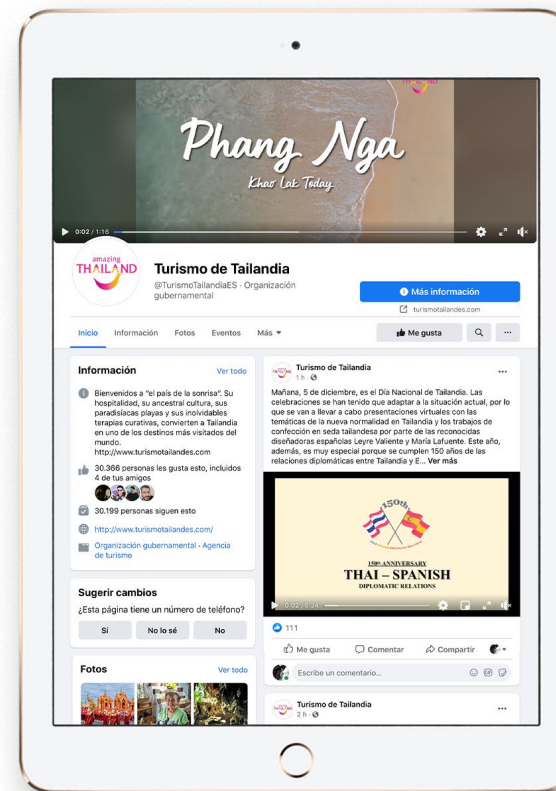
Phang Nga
Khao Lak Today

0:02 / 1:16

amazing THAILAND

Turismo de Tailandia
@TurismoTailandiaES · Organización gubernamental

Más información
turismotailandes.com

Inicio Información Fotos Eventos Más

Me gusta

Información Ver todo

Bienvenidos a "el país de la sonrisa". Su hospitalidad, su ancestral cultura, sus paradisíacas playas y sus inolvidables terapias curativas, convierten a Tailandia en uno de los destinos más visitados del mundo. http://www.turismotailandes.com

30.366 personas les gusta esto, incluidos 4 de tus amigos

30.199 personas siguen esto

http://www.turismotailandes.com/

Organización gubernamental · Agencia de turismo

Sugerir cambios
¿Esta página tiene un número de teléfono?

Sí No lo sé No

Fotos Ver todo

Turismo de Tailandia
1 h ·

Mañana, 5 de diciembre, es el Día Nacional de Tailandia. Las celebraciones se han tenido que adaptar a la situación actual, por lo que se van a llevar a cabo presentaciones virtuales con las temáticas de la nueva normalidad en Tailandia y los trabajos de confección en seda tailandesa por parte de las reconocidas diseñadoras españolas Leyre Valiente y María Lafuente. Este año, además, es muy especial porque se cumplen 150 años de las relaciones diplomáticas entre Tailandia y E... Ver más

150th
150th ANNIVERSARY
THAI – SPANISH
DIPLOMATIC RELATIONS

0:02 / 1:24

111

Me gusta Comentar Compartir

Escribe un comentario...

Turismo de Tailandia
2 h ·